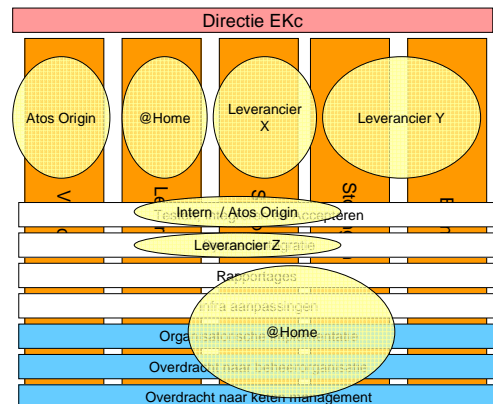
Directie EKc

Atos Origin

@Home

Leverancier X

Leverancier Y

V

Le

S

St

E

Intern / Atos Origin

Testen en accepteren

Leverancier Z

Rapportages

Infra aanpassingen

@Home

Organisatorische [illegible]

Overdracht naar beheerorganisatie

Overdracht naar keten management